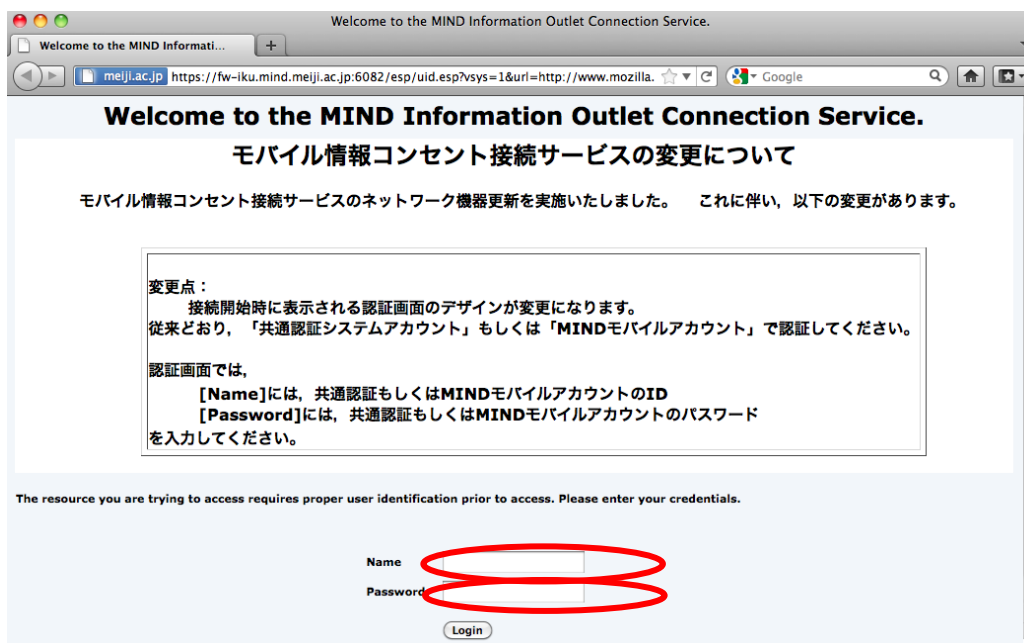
Welcome to the MIND Information Outlet Connection Service.

Welcome to the MIND Informati...

meiji.ac.jp https://fw-iku.mind.meiji.ac.jp:6082/esp/uid.esp?vsys=1&url=http://www.mozilla.

Google

Welcome to the MIND Information Outlet Connection Service.

モバイル情報コンセント接続サービスの変更について

モバイル情報コンセント接続サービスのネットワーク機器更新を実施いたしました。　これに伴い，以下の変更があります。

変更点：
接続開始時に表示される認証画面のデザインが変更になります。
従来どおり，「共通認証システムアカウント」もしくは「MINDモバイルアカウント」で認証してください。

認証画面では，
[Name]には，共通認証もしくはMINDモバイルアカウントのID
[Password]には，共通認証もしくはMINDモバイルアカウントのパスワード
を入力してください。

The resource you are trying to access requires proper user identification prior to access. Please enter your credentials.

Name

Password

Login